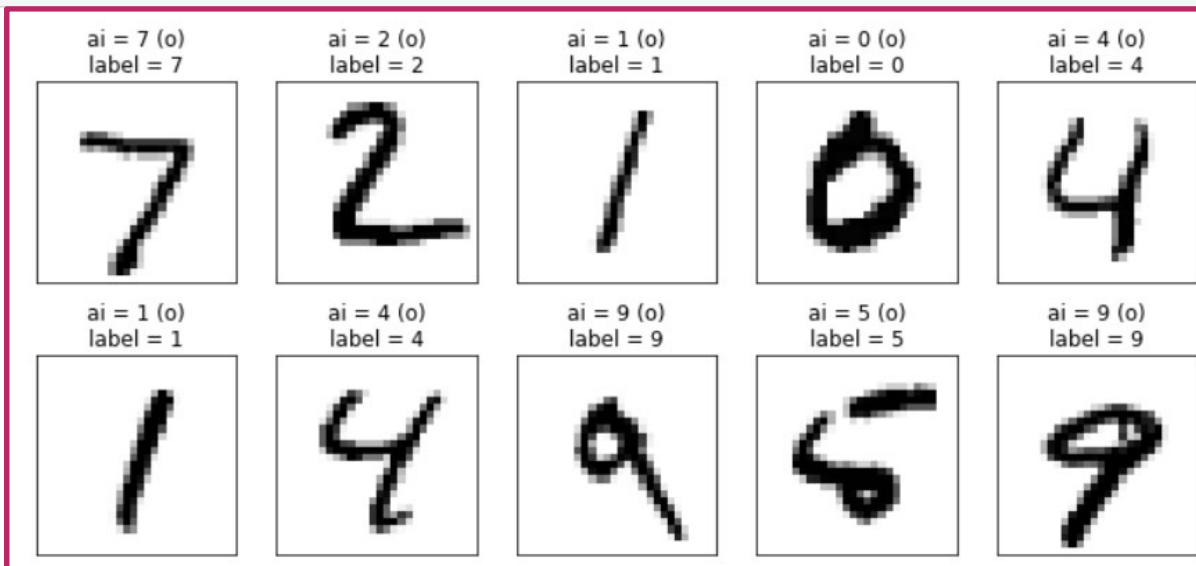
ai = 7 (o)
label = 7

ai = 2 (o)
label = 2

ai = 1 (o)
label = 1

ai = 0 (o)
label = 0

ai = 4 (o)
label = 4

ai = 1 (o)
label = 1

ai = 4 (o)
label = 4

ai = 9 (o)
label = 9

ai = 5 (o)
label = 5

ai = 9 (o)
label = 9